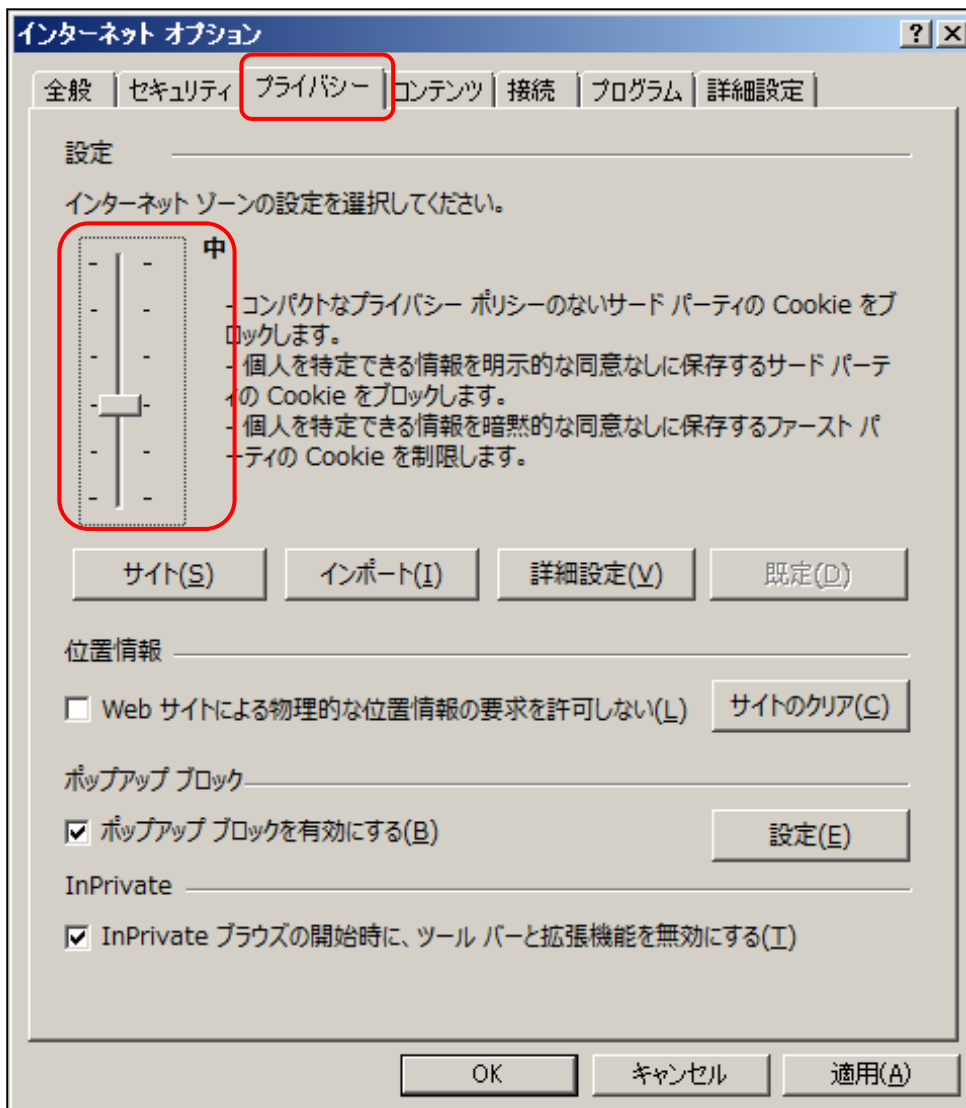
インターネット オプション

? X

全般 | セキュリティ | プライバシー | コンテンツ | 接続 | プログラム | 詳細設定

設定

インターネット ゾーンの設定を選択してください。

中

- コンパクトなプライバシー ポリシーのないサード パーティの Cookie をブロックします。
- 個人を特定できる情報を明示的な同意なしに保存するサード パーティの Cookie をブロックします。
- 個人を特定できる情報を暗黙的な同意なしに保存するファースト パーティの Cookie を制限します。

サイト(S) インポート(I) 詳細設定(V) 既定(D)

位置情報

Web サイトによる物理的な位置情報の要求を許可しない(L) サイトのクリア(C)

ポップアップ ブロック

ポップアップ ブロックを有効にする(B) 設定(E)

InPrivate

InPrivate ブラウズの開始時に、ツール バーと拡張機能を無効にする(T)

OK キャンセル 適用(A)